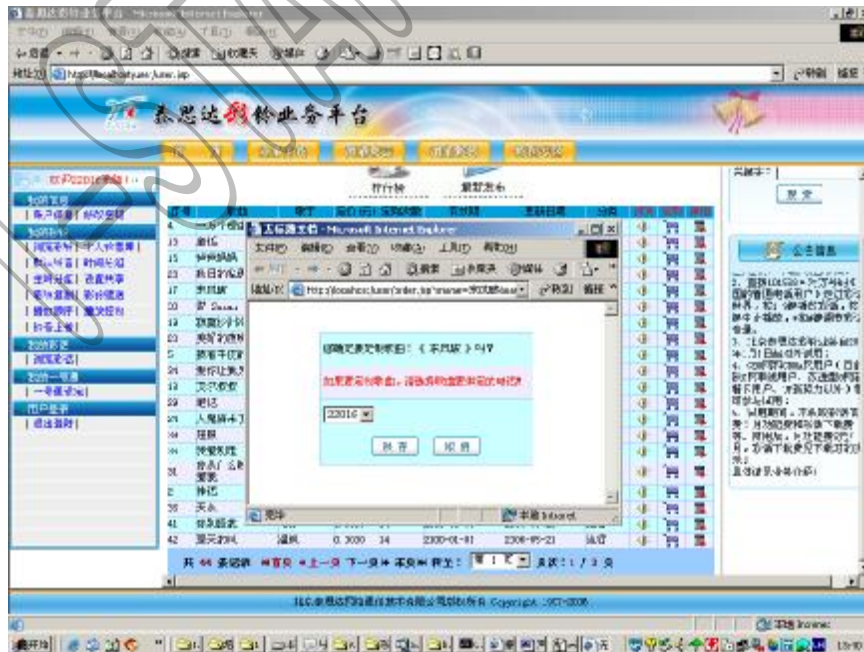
泰思达彩铃业务平台

排行榜

最新发布

公告信息

无标题文档 - Microsoft Internet Explorer

确定要定制歌曲：《 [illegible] 》吗？

如您要定制歌曲，请选择您要定制的号码。

22016

保 存

取 消

完毕

本地 Intranet

41

42

共 44 条记录 首页 上一页 下一页 尾页 页次：1 / 3 页

Copyright 2000-2006

开始

本地 Intranet